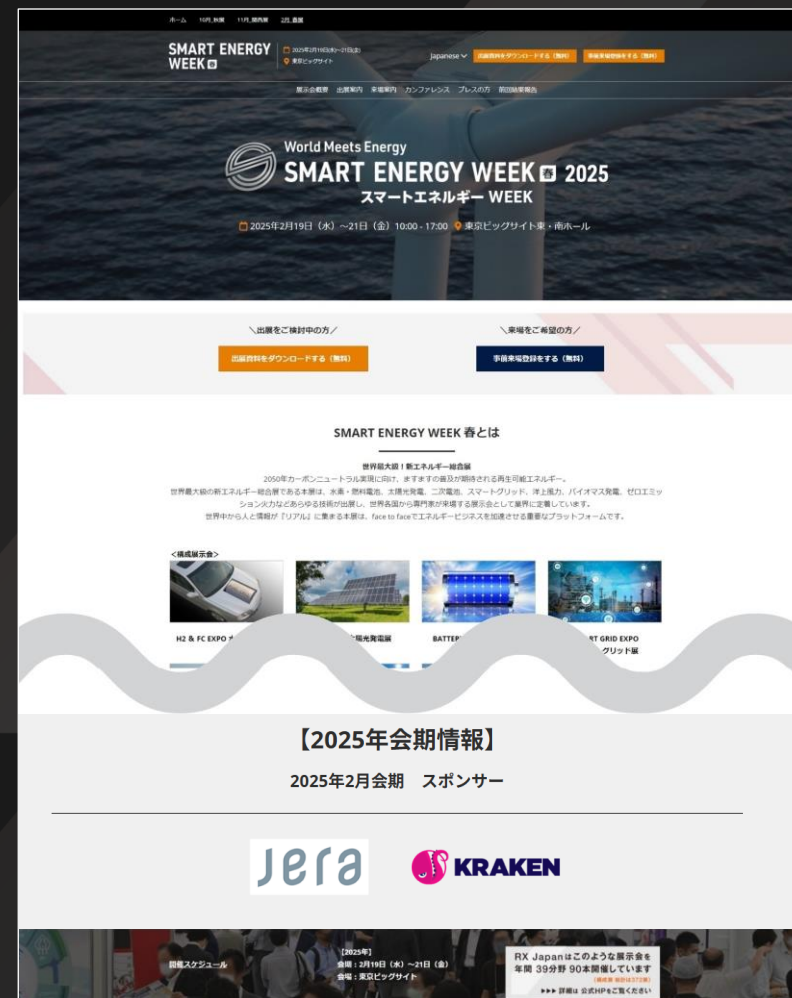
ホーム　10月_秋展　11月_関西展　2月_春展

SMART ENERGY WEEK 春

2025年2月19日(水)~21日(金)
東京ビッグサイト

Japanese

出展資料をダウンロードする（無料）　事前来場登録をする（無料）

展示会概要　出展案内　来場案内　カンファレンス　プレスの方　前回結果報告

World Meets Energy
SMART ENERGY WEEK 春 2025
スマートエネルギー WEEK

2025年2月19日（水）～21日（金）10:00 - 17:00　東京ビッグサイト東・南ホール

＼出展をご検討中の方／
出展資料をダウンロードする（無料）

＼来場をご希望の方／
事前来場登録をする（無料）

SMART ENERGY WEEK 春とは

世界最大級！新エネルギー総合展
2050年カーボンニュートラル実現に向け、ますますの普及が期待される再生可能エネルギー。
世界最大級の新エネルギー総合展である本展は、水素・燃料電池、太陽光発電、二次電池、スマートグリッド、洋上風力、バイオマス発電、ゼロエミッション火力などあらゆる技術が出展し、世界各国から専門家が来場する展示会として業界に定着しています。
世界中から人と情報が「リアル」に集まる本展は、face to faceでエネルギービジネスを加速させる重要なプラットフォームです。

＜構成展示会＞

H2 & FC EXPO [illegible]　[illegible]陽光発電展　BATTER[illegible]　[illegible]RT GRID EXPO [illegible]グリッド展

【2025年会期情報】

2025年2月会期　スポンサー

JERA　KRAKEN

開催スケジュール

【2025年】
会期：2月19日（水）～21日（金）
会場：東京ビッグサイト

RX Japanはこのような展示会を年間 39分野 90本開催しています
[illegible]
▶▶▶ 詳細は 公式HPをご覧ください